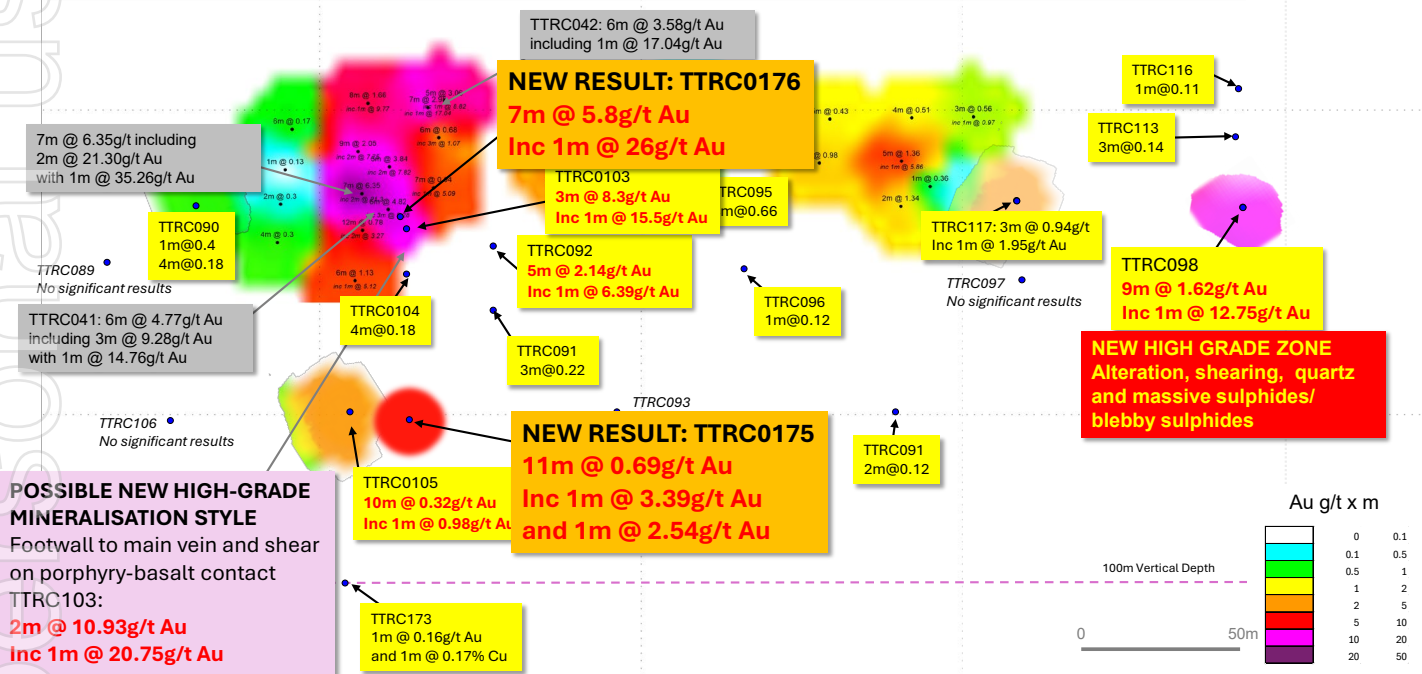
TTRC042: 6m @ 3.58g/t Au
including 1m @ 17.04g/t Au

NEW RESULT: TTRC0176
7m @ 5.8g/t Au
Inc 1m @ 26g/t Au

TTRC116
1m@0.11

TTRC113
3m@0.14

7m @ 6.35g/t including
2m @ 21.30g/t Au
with 1m @ 35.26g/t Au

TTRC0103
3m @ 8.3g/t Au
Inc 1m @ 15.5g/t Au

TTRC095
1m@0.66

TTRC117: 3m @ 0.94g/t
Inc 1m @ 1.95g/t Au

TTRC090
1m@0.4
4m@0.18

TTRC092
5m @ 2.14g/t Au
Inc 1m @ 6.39g/t Au

TTRC089
No significant results

TTRC097
No significant results

TTRC098
9m @ 1.62g/t Au
Inc 1m @ 12.75g/t Au

TTRC096
1m@0.12

TTRC041: 6m @ 4.77g/t Au
including 3m @ 9.28g/t Au
with 1m @ 14.76g/t Au

TTRC0104
4m@0.18

TTRC091
3m@0.22

NEW HIGH GRADE ZONE
Alteration, shearing, quartz and massive sulphides/ blebby sulphides

TTRC093

TTRC106
No significant results

NEW RESULT: TTRC0175
11m @ 0.69g/t Au
Inc 1m @ 3.39g/t Au
and 1m @ 2.54g/t Au

TTRC091
2m@0.12

TTRC0105
10m @ 0.32g/t Au
Inc 1m @ 0.98g/t Au

POSSIBLE NEW HIGH-GRADE MINERALISATION STYLE
Footwall to main vein and shear on porphyry-basalt contact
TTRC103:
2m @ 10.93g/t Au
Inc 1m @ 20.75g/t Au

100m Vertical Depth

TTRC173
1m @ 0.16g/t Au
and 1m @ 0.17% Cu

Au g/t x m
| | 0 | 0.1 |
|---|---|---|
| | 0.1 | 0.5 |
| | 0.5 | 1 |
| | 1 | 2 |
| | 2 | 5 |
| | 5 | 10 |
| | 10 | 20 |
| | 20 | 50 |

0 50m